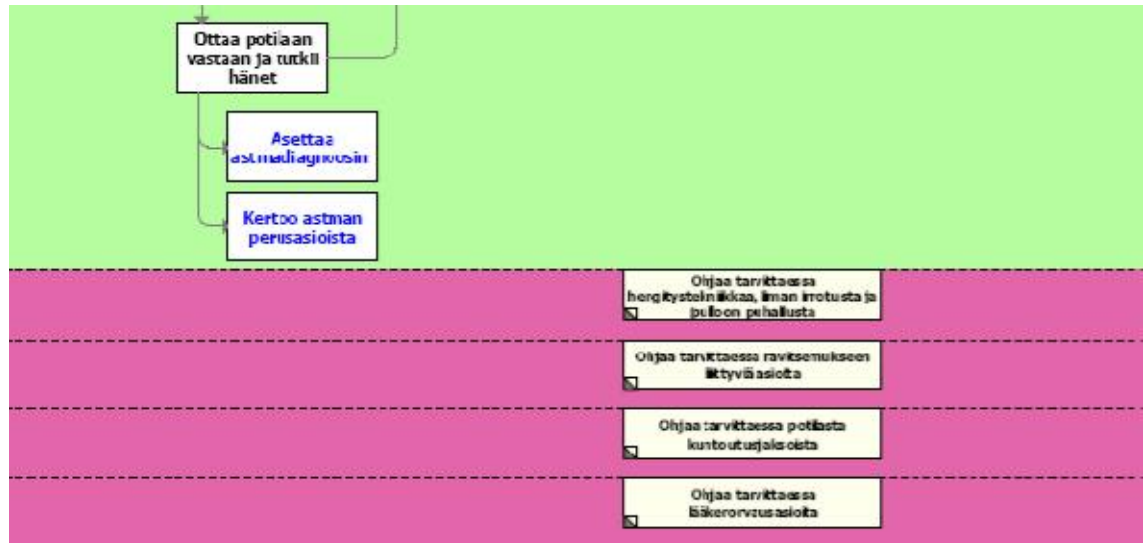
Ottaa potilaan vastaan ja tutkii hänet

Asettaa astmadiagnoosin

Kertoo astman perusasioista

Ohjaa tarvittaessa hengitystekniikkaa, liman irrotusta ja pulloon puhallusta

Ohjaa tarvittaessa ravitsemukseen liittyviä asioita

Ohjaa tarvittaessa potilasta kuntoutusjaksoista

Ohjaa tarvittaessa lääkekorvausasioita